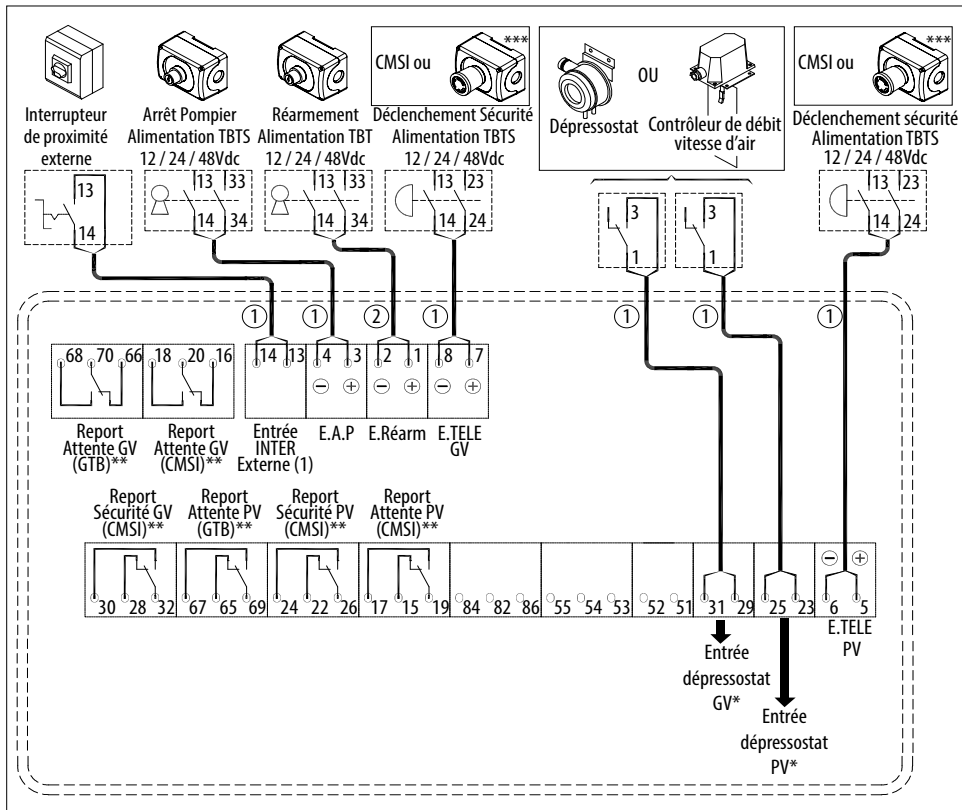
CMSI ou ***

CMSI ou ***

Interrupteur de proximité externe

Arrêt Pompier Alimentation TBTS 12 / 24 / 48Vdc

Réarmement Alimentation TBT 12 / 24 / 48Vdc

Déclenchement Sécurité Alimentation TBTS 12 / 24 / 48Vdc

Dépressostat OU Contrôleur de débit vitesse d'air

Déclenchement sécurité Alimentation TBTS 12 / 24 / 48Vdc

13 14

13 33 14 34

13 33 14 34

13 23 14 24

3 1

3 1

13 23 14 24

① ① ② ① ① ① ①

68 70 66

18 20 16

14 13

4 3 ⊖ ⊕

2 1 ⊖ ⊕

8 7 ⊖ ⊕

Report Attente GV (GTB)**

Report Attente GV (CMSI)**

Entrée INTER Externe (1)

E.A.P

E.Réarm

E.TELE GV

Report Sécurité GV (CMSI)**

Report Attente PV (GTB)**

Report Sécurité PV (CMSI)**

Report Attente PV (CMSI)**

30 28 32

67 65 69

24 22 26

17 15 19

84 82 86

55 54 53

52 51

31 29

25 23

⊖ ⊕ 6 5

E.TELE PV

Entrée dépressostat GV*

Entrée dépressostat PV*